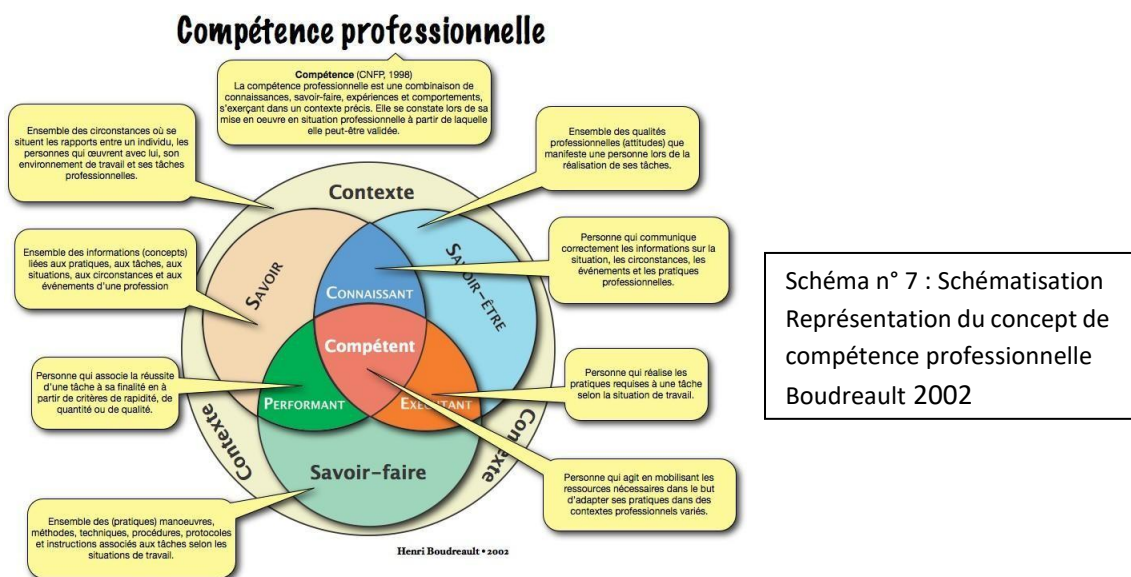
Compétence professionnelle

Compétence (CNFP, 1998)
La compétence professionnelle est une combinaison de connaissances, savoir-faire, expériences et comportements, s'exerçant dans un contexte précis. Elle se constate lors de sa mise en oeuvre en situation professionnelle à partir de laquelle elle peut-être validée.

Ensemble des circonstances où se situent les rapports entre un individu, les personnes qui oeuvrent avec lui, son environnement de travail et ses tâches professionnelles.

Ensemble des qualités professionnelles (attitudes) que manifeste une personne lors de la réalisation de ses tâches.

Ensemble des informations (concepts) liées aux pratiques, aux tâches, aux situations, aux circonstances et aux événements d'une profession

Personne qui communique correctement les informations sur la situation, les circonstances, les événements et les pratiques professionnelles.

Contexte

Savoir

Savoir-être

Connaissant

Compétent

Performant

Exécutant

Contexte

Contexte

Savoir-faire

Personne qui associe la réussite d'une tâche à sa finalité en à partir de critères de rapidité, de quantité ou de qualité.

Personne qui réalise les pratiques requises à une tâche selon la situation de travail.

Personne qui agit en mobilisant les ressources nécessaires dans le but d'adapter ses pratiques dans des contextes professionnels variés.

Ensemble des (pratiques) manoeuvres, méthodes, techniques, procédures, protocoles et instructions associés aux tâches selon les situations de travail.

Henri Boudreault • 2002

Schéma n° 7 : Schématisation Représentation du concept de compétence professionnelle Boudreault 2002